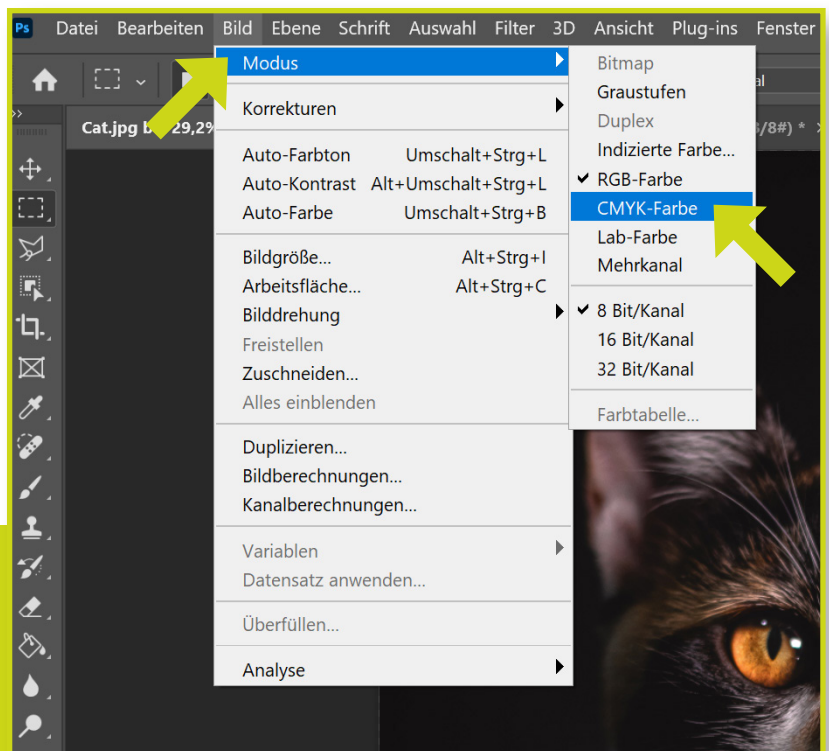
Ps Datei Bearbeiten Bild Ebene Schrift Auswahl Filter 3D Ansicht Plug-ins Fenster

Cat.jpg b 29,2%

/8#) *

Modus
Korrekturen

Auto-Farbton Umschalt+Strg+L
Auto-Kontrast Alt+Umschalt+Strg+L
Auto-Farbe Umschalt+Strg+B

Bildgröße... Alt+Strg+I
Arbeitsfläche... Alt+Strg+C
Bilddrehung
Freistellen
Zuschneiden...
Alles einblenden

Duplizieren...
Bildberechnungen...
Kanalberechnungen...

Variablen
Datensatz anwenden...

Überfüllen...

Analyse

Bitmap
Graustufen
Duplex
Indizierte Farbe...
✔ RGB-Farbe
CMYK-Farbe
Lab-Farbe
Mehrkanal

✔ 8 Bit/Kanal
16 Bit/Kanal
32 Bit/Kanal

Farbtabelle...